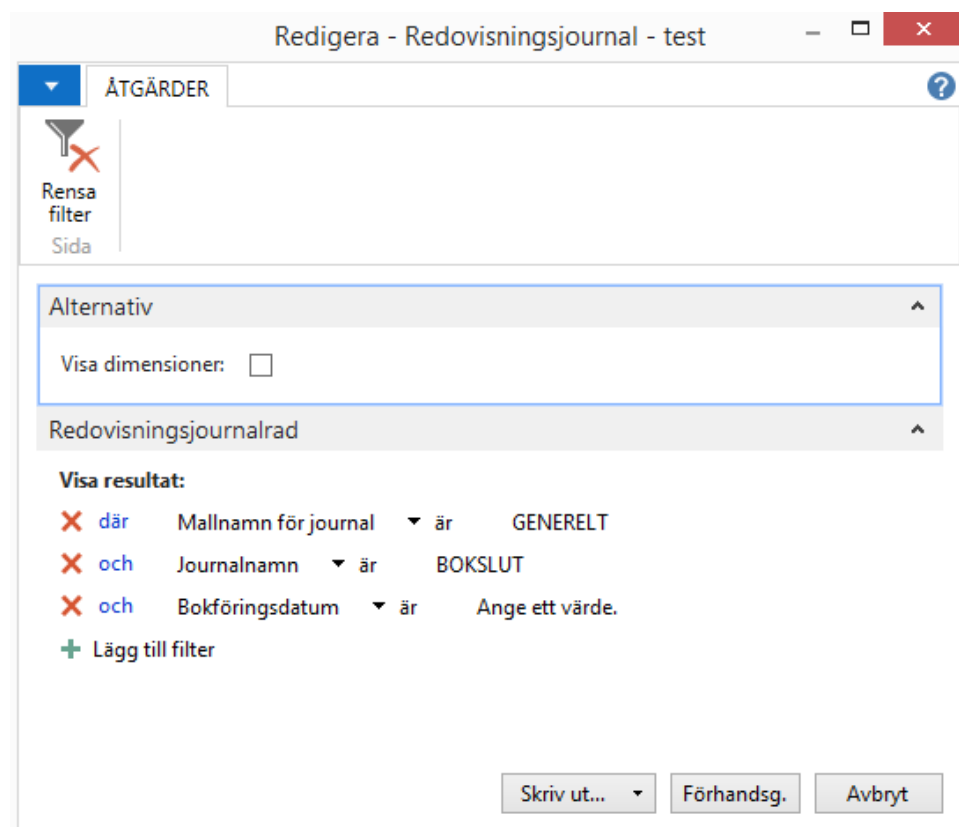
Redigera - Redovisningsjournal - test

ÅTGÄRDER

Rensa filter
Sida

Alternativ

Visa dimensioner:

Redovisningsjournalrad

Visa resultat:

där Mallnamn för journal är GENERELT

och Journalnamn är BOKSLUT

och Bokföringsdatum är Ange ett värde.

Lägg till filter

Skriv ut... Förhandsg. Avbryt